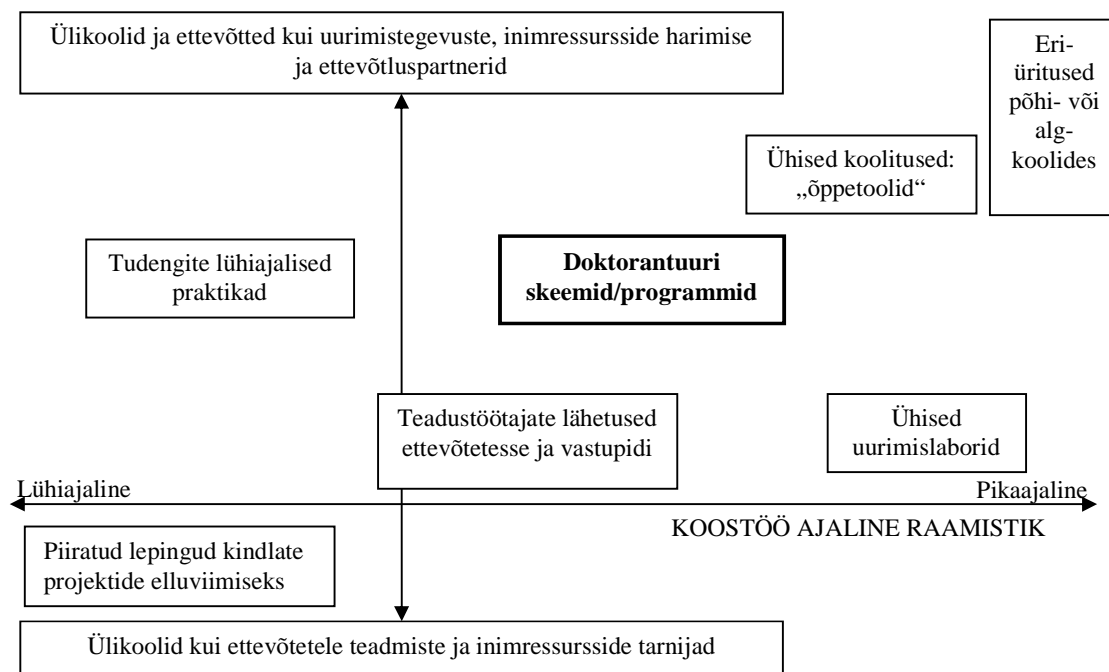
Ülikoolid ja ettevõtted kui uurimistegevuste, inimressursside harimise ja ettevõtluspartnerid

Eri-üritused põhi- või alg-koolides

Ühised koolitused: „õppetoolid“

Tudengite lühiajalised praktikad

**Doktorantuuri skeemid/programmid**

Teadustöötajate lähetused ettevõtetesse ja vastupidi

Ühised uurimislaborid

Lühiajaline

Pikaajaline

KOOSTÖÖ AJALINE RAAMISTIK

Piiratud lepingud kindlate projektide elluviimiseks

Ülikoolid kui ettevõtetele teadmiste ja inimressursside tarnijad